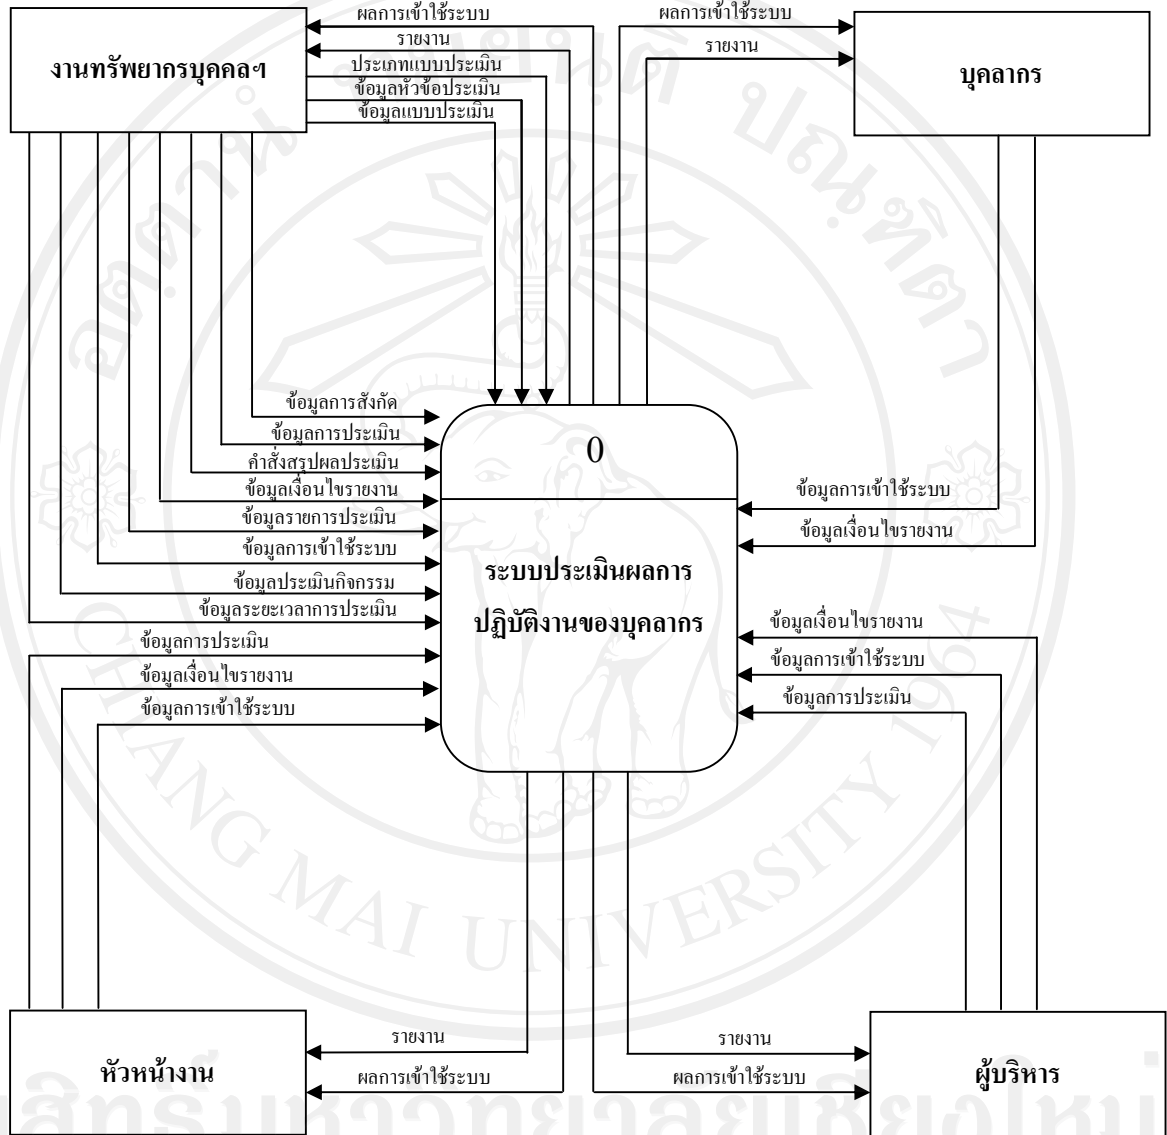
งานทรัพยากรบุคคลฯ

ผลการเข้าใช้ระบบ
รายงาน
ประเภทแบบประเมิน
ข้อมูลหัวข้อประเมิน
ข้อมูลแบบประเมิน

ผลการเข้าใช้ระบบ
รายงาน

บุคลากร

ข้อมูลการสังกัด
ข้อมูลการประเมิน
คำสั่งสรุปผลประเมิน
ข้อมูลเงื่อนไขรายงาน
ข้อมูลรายการประเมิน
ข้อมูลการเข้าใช้ระบบ
ข้อมูลประเมินกิจกรรม
ข้อมูลระยะเวลาการประเมิน
ข้อมูลการประเมิน
ข้อมูลเงื่อนไขรายงาน
ข้อมูลการเข้าใช้ระบบ

0

ระบบประเมินผลการ
ปฏิบัติงานของบุคลากร

ข้อมูลการเข้าใช้ระบบ
ข้อมูลเงื่อนไขรายงาน

ข้อมูลเงื่อนไขรายงาน
ข้อมูลการเข้าใช้ระบบ
ข้อมูลการประเมิน

หัวหน้างาน

รายงาน
ผลการเข้าใช้ระบบ

รายงาน
ผลการเข้าใช้ระบบ

ผู้บริหาร

MAI UNIVERSITY
สิทธิ์มหาวิทยาลัยเชียงใหม่